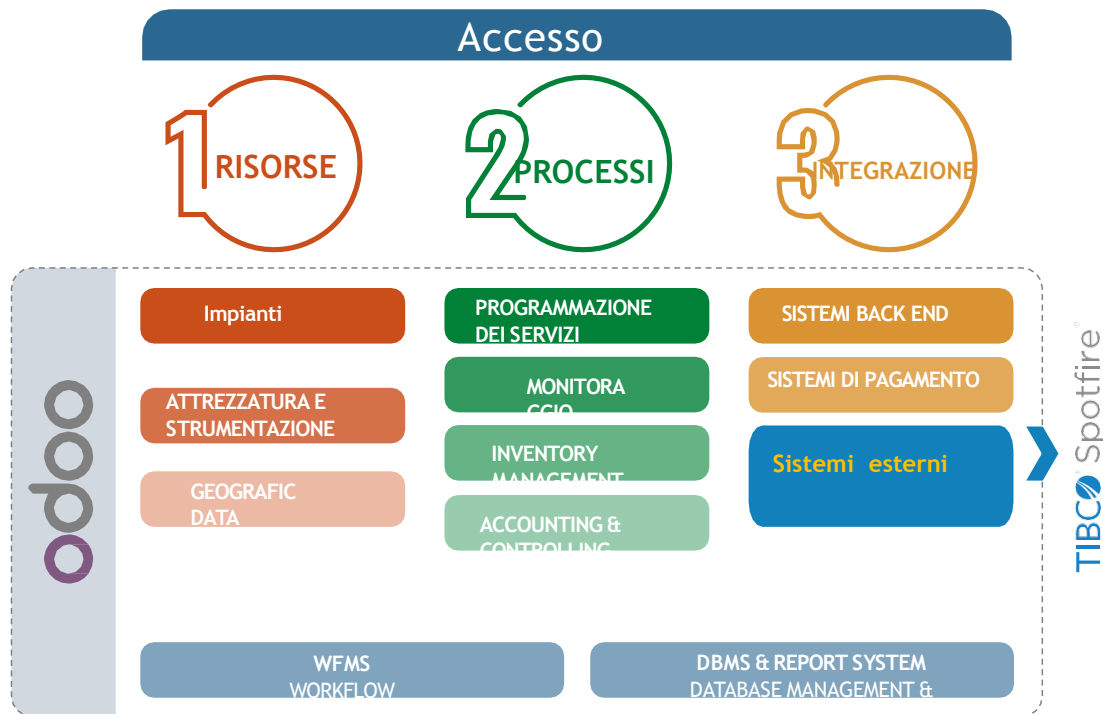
Accesso

1 RISORSE

2 PROCESSI

3 INTEGRAZIONE

odoo

Impianti

ATTREZZATURA E STRUMENTAZIONE

GEOGRAFIC DATA

PROGRAMMAZIONE DEI SERVIZI

MONITORA GGIO

INVENTORY MANAGEMENT

ACCOUNTING & CONTROLLING

SISTEMI BACK END

SISTEMI DI PAGAMENTO

Sistemi esterni

TIBCO Spotfire

WFMS
WORKFLOW

DBMS & REPORT SYSTEM
DATABASE MANAGEMENT &